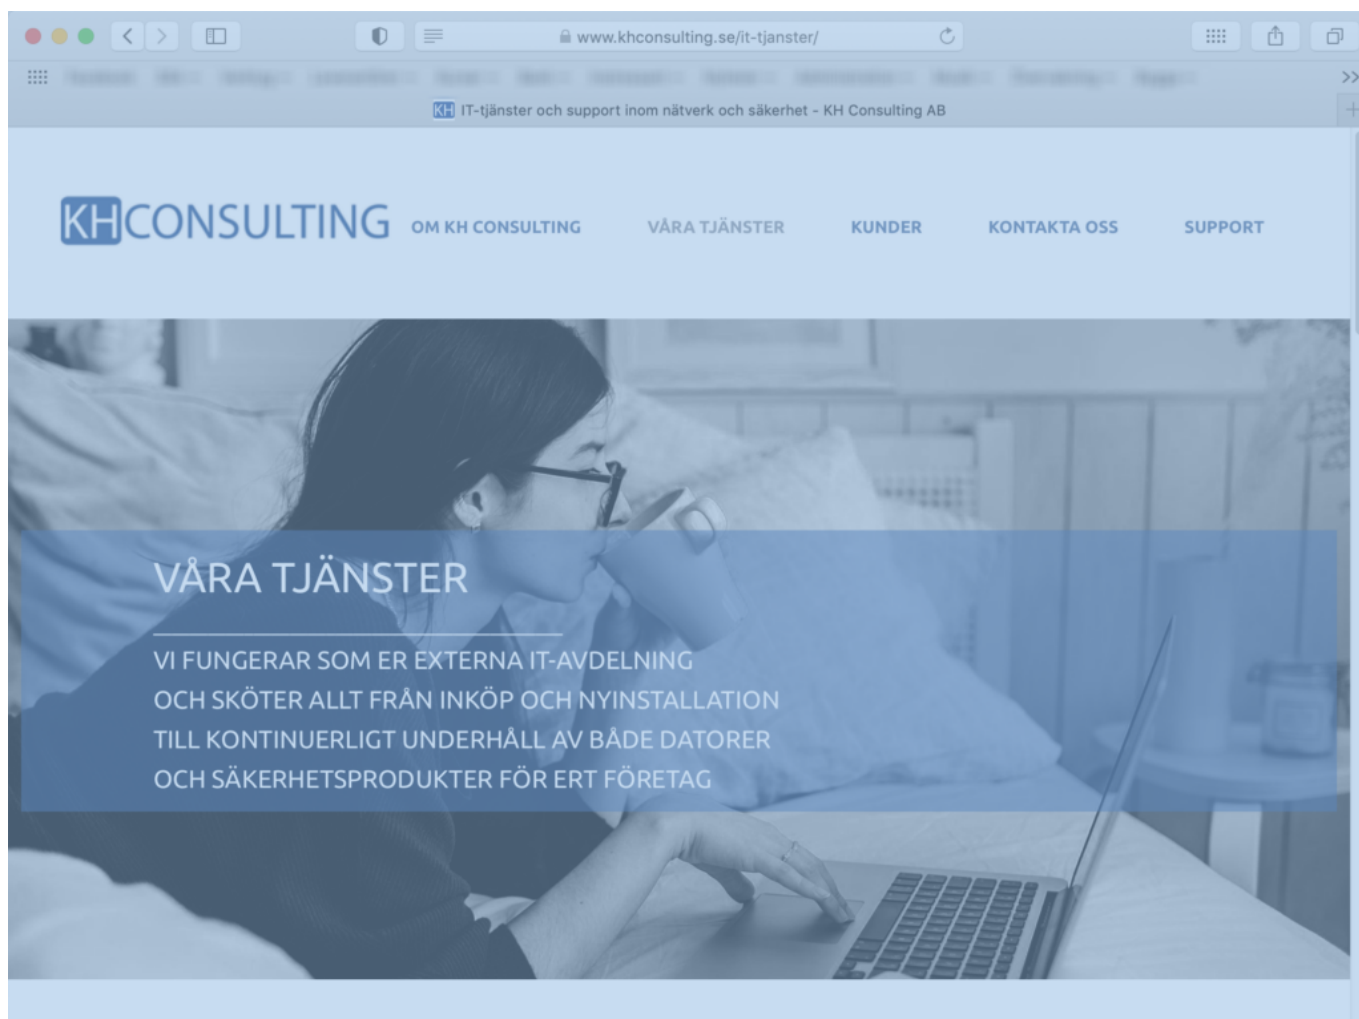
www.khconsulting.se/it-tjanster/

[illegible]

KH IT-tjänster och support inom nätverk och säkerhet - KH Consulting AB

KHCONSULTING

OM KH CONSULTING

VÅRA TJÄNSTER

KUNDER

KONTAKTA OSS

SUPPORT

VÅRA TJÄNSTER

VI FUNGERAR SOM ER EXTERNA IT-AVDELNING OCH SKÖTER ALLT FRÅN INKÖP OCH NYINSTALLATION TILL KONTINUERLIGT UNDERHÅLL AV BÅDE DATORER OCH SÄKERHETSPRODUKTER FÖR ERT FÖRETAG